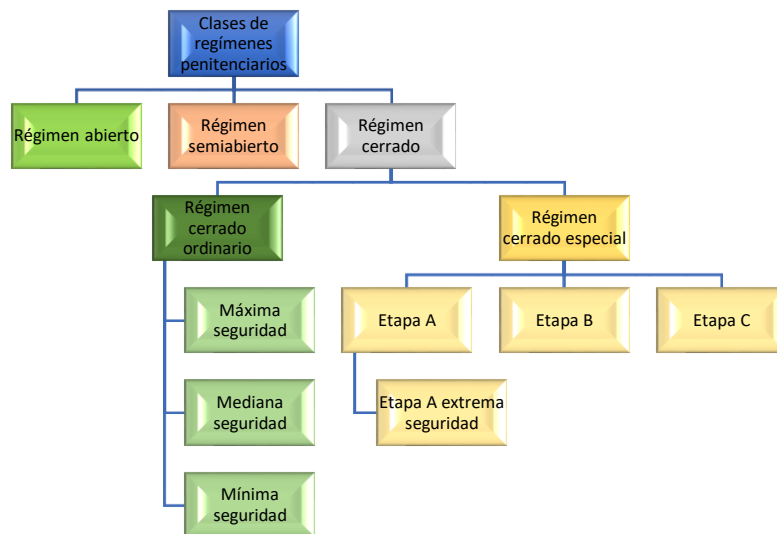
Clases de regímenes penitenciarios

Régimen abierto

Régimen semiabierto

Régimen cerrado

Régimen cerrado ordinario

Máxima seguridad

Mediana seguridad

Mínima seguridad

Régimen cerrado especial

Etapa A

Etapa B

Etapa C

Etapa A extrema seguridad